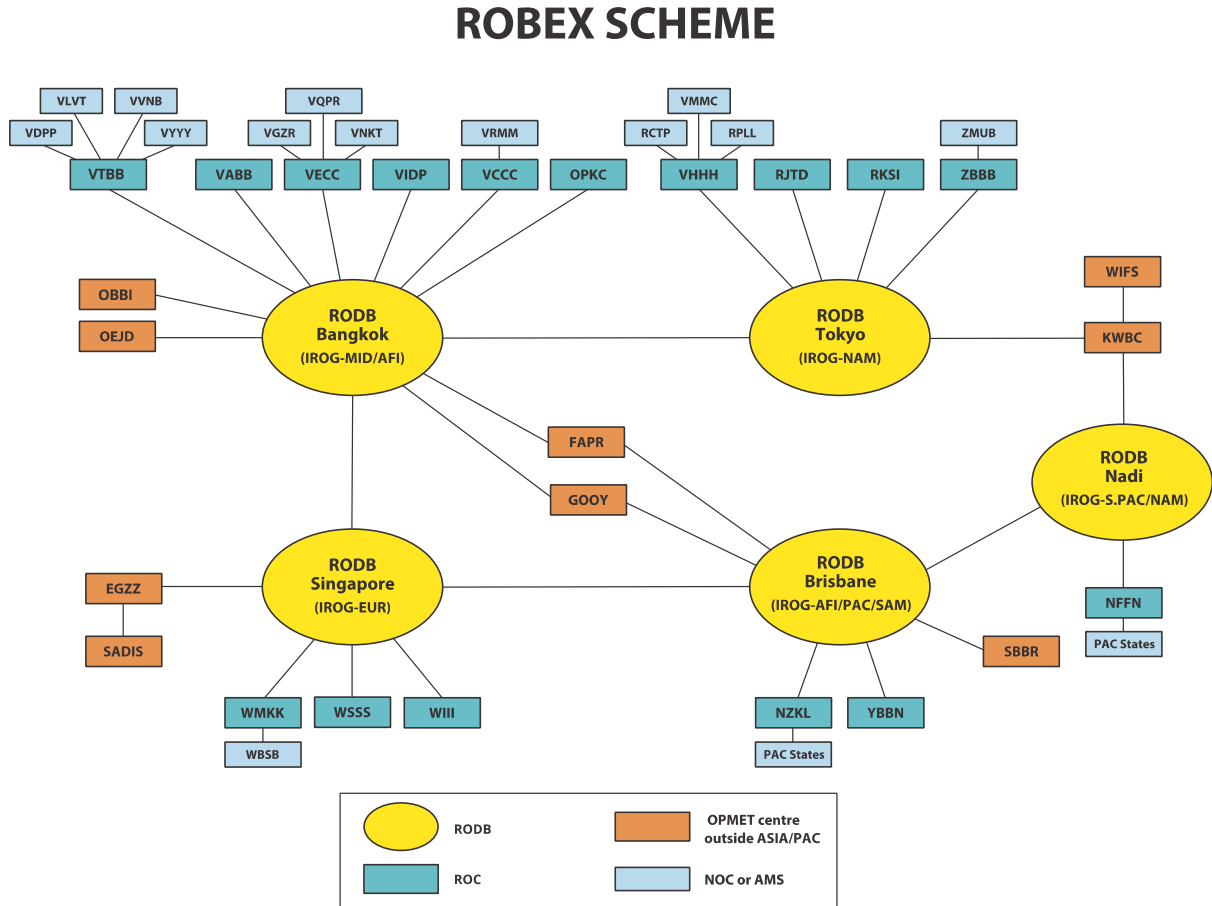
ROBEX SCHEME

VLVT
VVNB
VDPP
VYYY
VTBB
VQPR
VGZR
VNKT
VABB
VECC
VIDP
VRMM
VCCC
OPKC
VMMC
RCTP
RPLL
VHHH
RJTD
RKSI
ZMUB
ZBBB

OBBI
OEJD
RODB
Bangkok
(IROG-MID/AFI)

RODB
Tokyo
(IROG-NAM)

WIFS
KWBC

FAPR
GOOY

RODB
Nadi
(IROG-S.PAC/NAM)

EGZZ
SADIS
RODB
Singapore
(IROG-EUR)

RODB
Brisbane
(IROG-AFI/PAC/SAM)

NFFN
PAC States
SBBR

WMKK
WBSB
WSSS
WIII
NZKL
PAC States
YBBN

RODB
OPMET centre outside ASIA/PAC
ROC
NOC or AMS